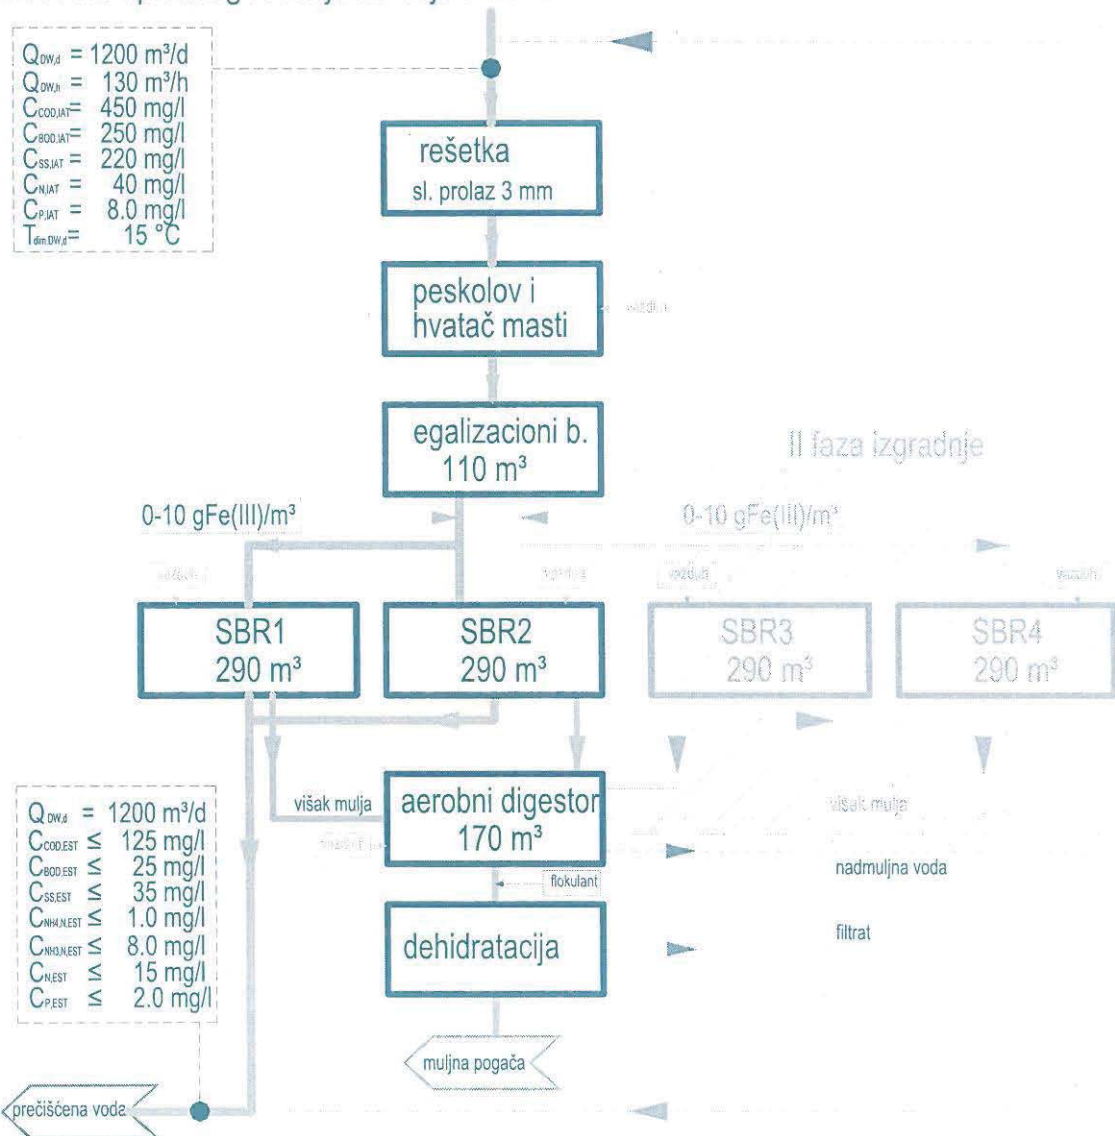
$Q_{DW,d}$ = 1200 m³/d
$Q_{DW,h}$ = 130 m³/h
$C_{COD,IAT}$ = 450 mg/l
$C_{BOD,IAT}$ = 250 mg/l
$C_{SS,IAT}$ = 220 mg/l
$C_{N,IAT}$ = 40 mg/l
$C_{P,IAT}$ = 8.0 mg/l
$T_{dim,DW,d}$ = 15 °C

rešetka
sl. prolaz 3 mm

peskolov i hvatač masti

vazduh

egalizacioni b.
110 m³

II faza izgradnje

0-10 gFe(III)/m³

0-10 gFe(III)/m³

vazduh

vazduh

vazduh

vazduh

SBR1
290 m³

SBR2
290 m³

SBR3
290 m³

SBR4
290 m³

višak mulja

aerobni digestor
170 m³

vazduh

višak mulja

nadmuljna voda

flokulant

dehidratacija

filtrat

$Q_{DW,d}$ = 1200 m³/d
$C_{COD,EST}$ ≤ 125 mg/l
$C_{BOD,EST}$ ≤ 25 mg/l
$C_{SS,EST}$ ≤ 35 mg/l
$C_{NH4,N,EST}$ ≤ 1.0 mg/l
$C_{NH3,N,EST}$ ≤ 8.0 mg/l
$C_{N,EST}$ ≤ 15 mg/l
$C_{P,EST}$ ≤ 2.0 mg/l

muljna pogača

prečišćena voda